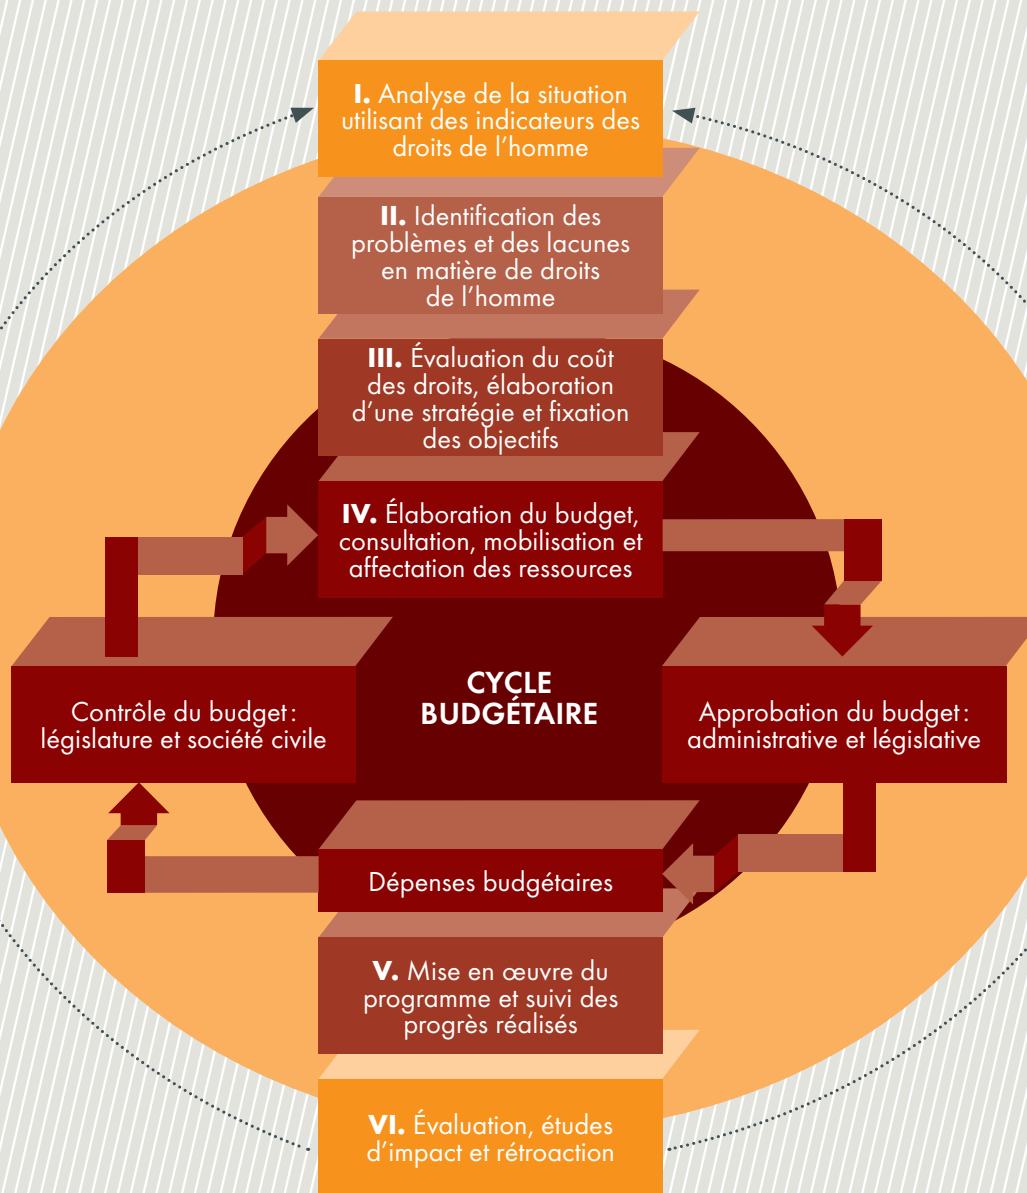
I. Analyse de la situation utilisant des indicateurs des droits de l’homme

II. Identification des problèmes et des lacunes en matière de droits de l’homme

III. Évaluation du coût des droits, élaboration d’une stratégie et fixation des objectifs

IV. Élaboration du budget, consultation, mobilisation et affectation des ressources

Contrôle du budget : législature et société civile

CYCLE BUDGÉTAIRE

Approbation du budget : administrative et législative

Dépenses budgétaires

V. Mise en œuvre du programme et suivi des progrès réalisés

VI. Évaluation, études d’impact et rétroaction